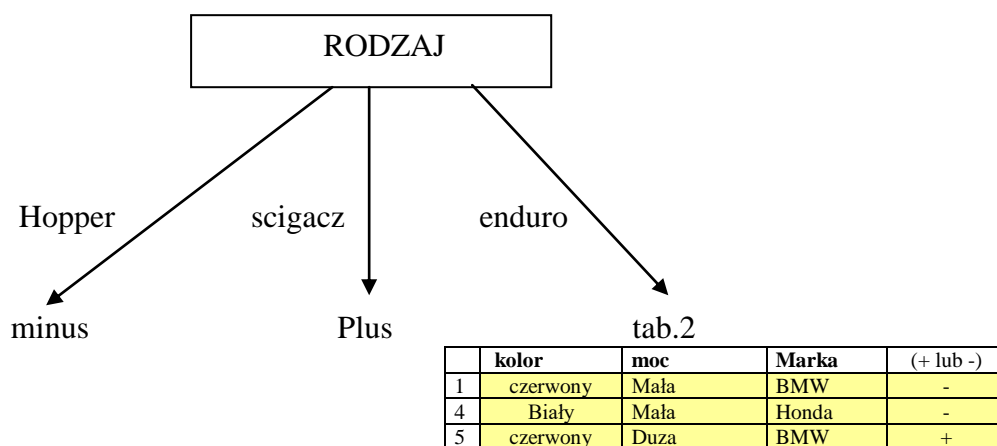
RODZAJ

Hopper

scigacz

enduro

minus

Plus

tab.2

| | kolor | moc | Marka | (+ lub -) |
|---|---|---|---|---|
| 1 | czerwony | Mała | BMW | - |
| 4 | Biały | Mała | Honda | - |
| 5 | czerwony | Duza | BMW | + |